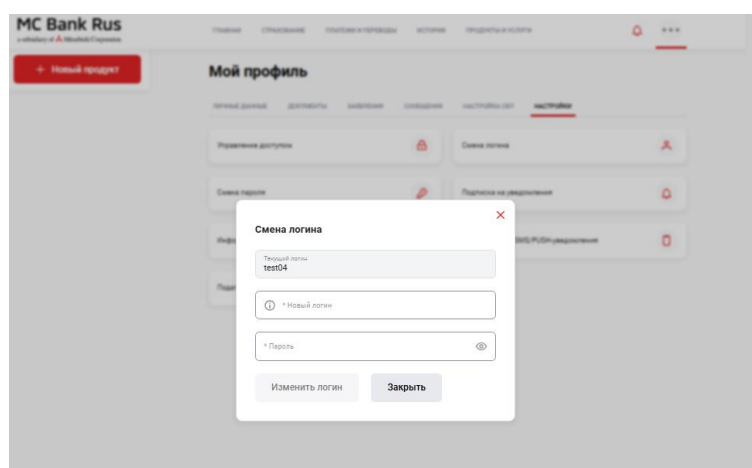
MC Bank Rus
a subsidiary of Mitsubishi Corporation

ГЛАВНАЯ СТРАХОВАНИЕ ПЛАТЕЖИ И ПЕРЕВОДЫ ИСТОРИЯ ПРОДУКТЫ И УСЛУГИ

+ Новый продукт

Мой профиль

ЛИЧНЫЕ ДАННЫЕ ДОКУМЕНТЫ ЗАЯВЛЕНИЯ СООБЩЕНИЯ НАСТРОЙКИ ОБП НАСТРОЙКИ

Управление доступом

Смена логина

Смена пароля

Подписка на уведомления

Инфо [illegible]

SMS/PUSH уведомления

Подп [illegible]

Смена логина

Текущий логин
test04

* Новый логин

* Пароль

Изменить логин

Закрыть